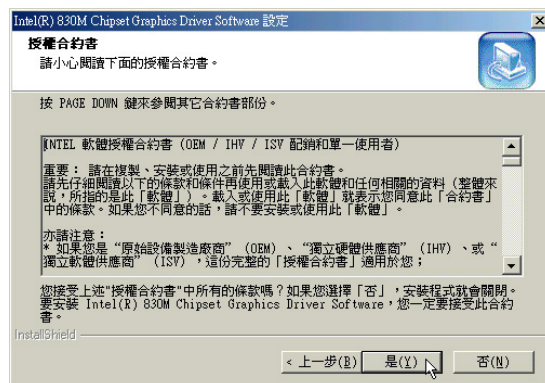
Intel(R) 830M Chipset Graphics Driver Software 設定

授權合約書

請小心閱讀下面的授權合約書。

按 PAGE DOWN 鍵來參閱其它合約書部份。

INTEL 軟體授權合約書 (OEM / IHV / ISV 配銷和單一使用者)

重要：請在複製、安裝或使用之前先閱讀此合約書。
請先仔細閱讀以下的條款和條件再使用或載入此軟體和任何相關的資料 (整體來說，所指的是此「軟體」)。載入或使用此「軟體」就表示您同意此「合約書」中的條款。如果您不同意的話，請不要安裝或使用此「軟體」。

亦請注意：
* 如果您是"原始設備製造廠商" (OEM)、"獨立硬體供應商" (IHV)、或"獨立軟體供應商" (ISV)，這份完整的「授權合約書」適用於您；

您接受上述"授權合約書"中所有的條款嗎? 如果您選擇「否」，安裝程式就會關閉。要安裝 Intel(R) 830M Chipset Graphics Driver Software，您一定要接受此合約書。

InstallShield

< 上一步(B)

是(Y)

否(N)